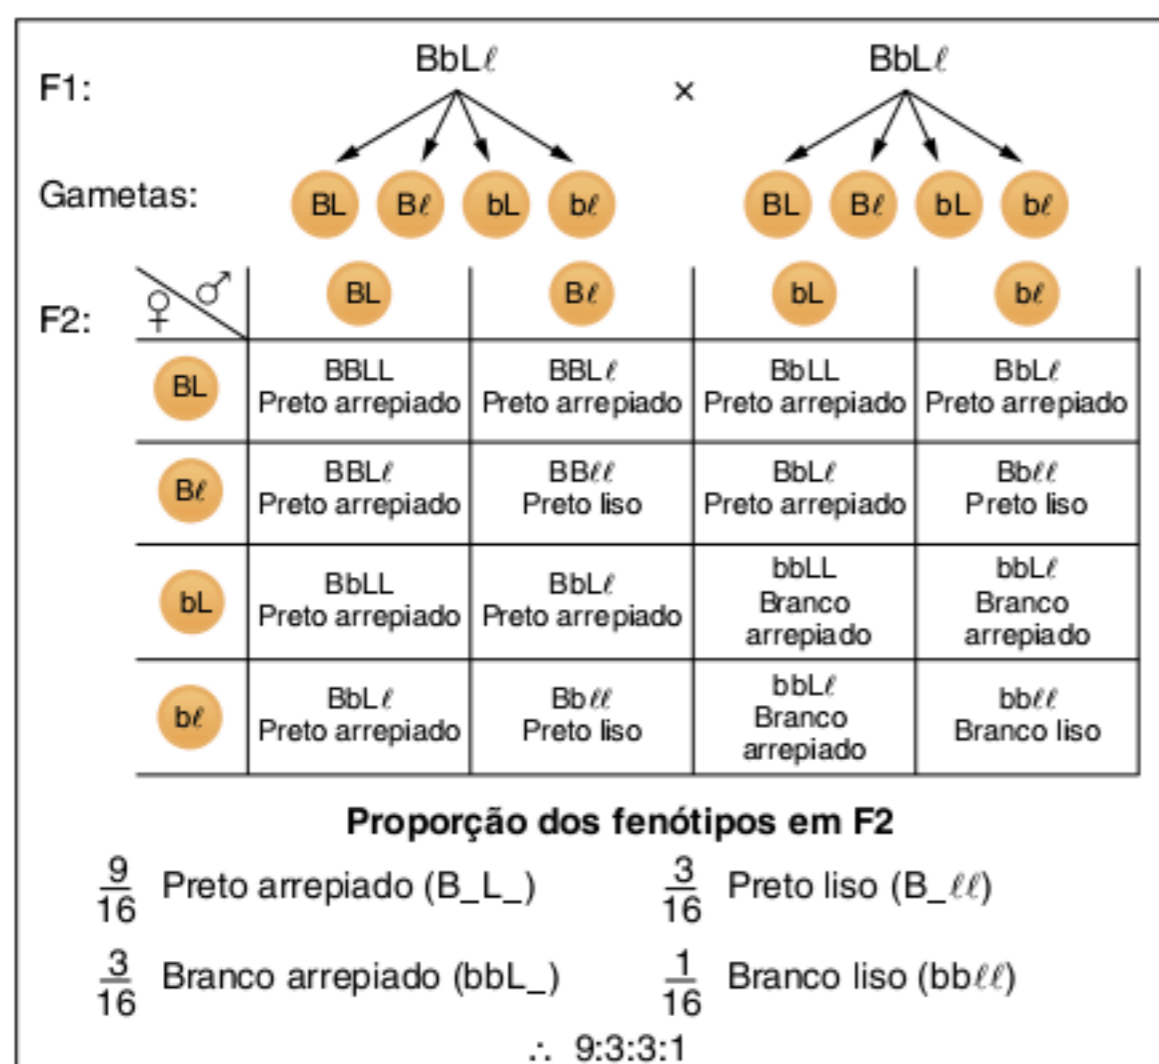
F1: BbLℓ × BbLℓ

Gametas: BL Bℓ bL bℓ BL Bℓ bL bℓ

F2:

| ♀ \ ♂ | BL | Bℓ | bL | bℓ |
|---|---|---|---|---|
| BL | BBLL Preto arrepiado | BBLℓ Preto arrepiado | BbLL Preto arrepiado | BbLℓ Preto arrepiado |
| Bℓ | BBLℓ Preto arrepiado | BBℓℓ Preto liso | BbLℓ Preto arrepiado | Bbℓℓ Preto liso |
| bL | BbLL Preto arrepiado | BbLℓ Preto arrepiado | bbLL Branco arrepiado | bbLℓ Branco arrepiado |
| bℓ | BbLℓ Preto arrepiado | Bbℓℓ Preto liso | bbLℓ Branco arrepiado | bbℓℓ Branco liso |

Proporção dos fenótipos em F2

$\frac{9}{16}$ Preto arrepiado (B_L_) $\frac{3}{16}$ Preto liso (B_ℓℓ)

$\frac{3}{16}$ Branco arrepiado (bbL_) $\frac{1}{16}$ Branco liso (bbℓℓ)

$\therefore$ 9:3:3:1